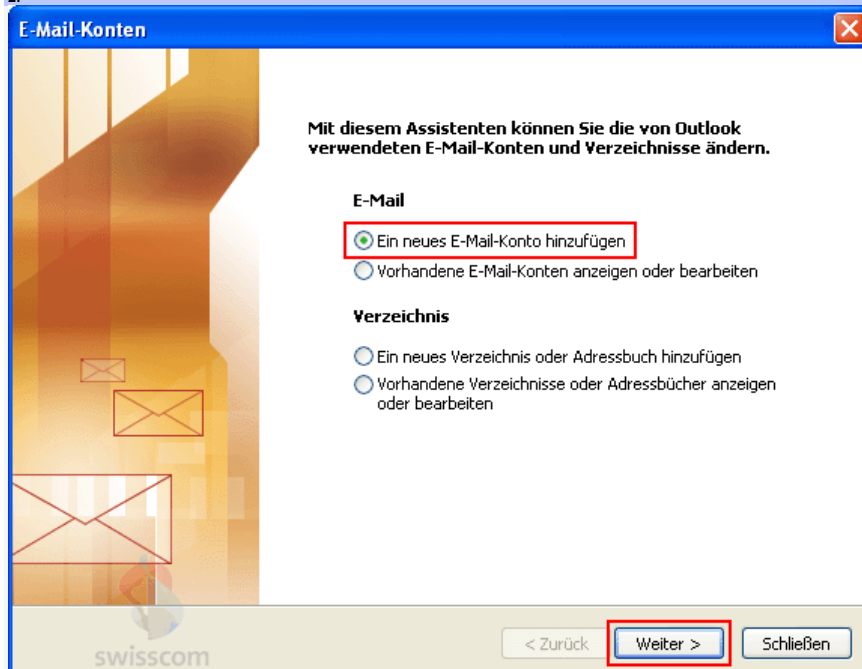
E-Mail-Konten

Mit diesem Assistenten können Sie die von Outlook verwendeten E-Mail-Konten und Verzeichnisse ändern.

E-Mail

Ein neues E-Mail-Konto hinzufügen

Vorhandene E-Mail-Konten anzeigen oder bearbeiten

Verzeichnis

Ein neues Verzeichnis oder Adressbuch hinzufügen

Vorhandene Verzeichnisse oder Adressbücher anzeigen oder bearbeiten

< Zurück

Weiter >

Schließen

swisscom